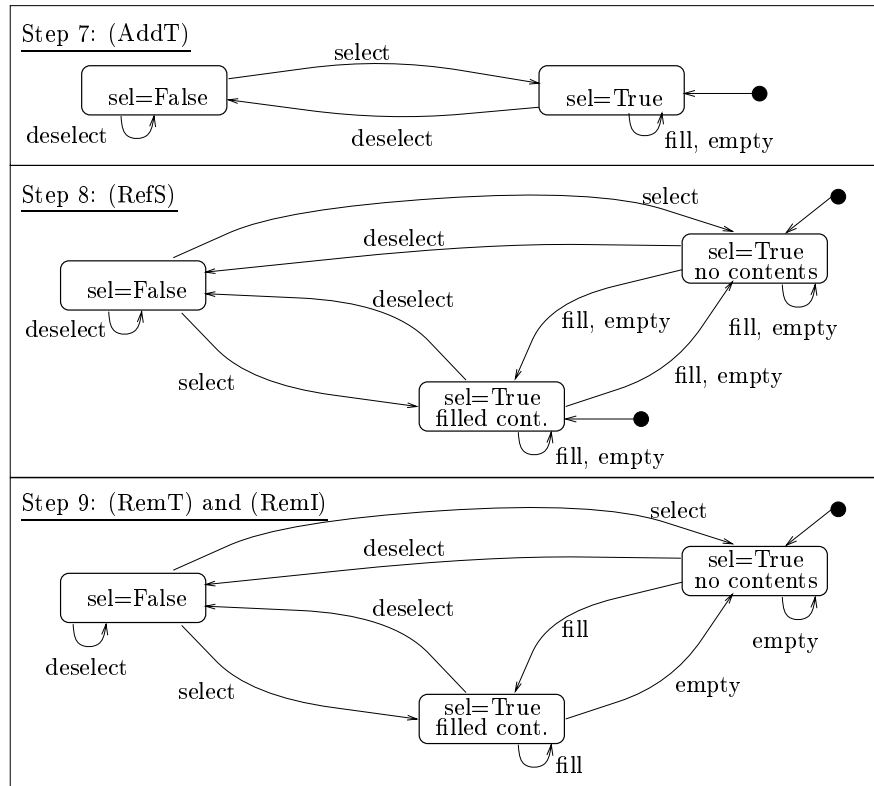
Step 7: (AddT)

select

sel=False

sel=True

deselect

deselect

fill, empty

Step 8: (RefS)

select

deselect

sel=True
no contents

sel=False

deselect

deselect

fill, empty

fill, empty

select

fill, empty

sel=True
filled cont.

fill, empty

Step 9: (RemT) and (RemI)

select

deselect

sel=True
no contents

sel=False

deselect

fill

empty

deselect

select

empty

sel=True
filled cont.

fill